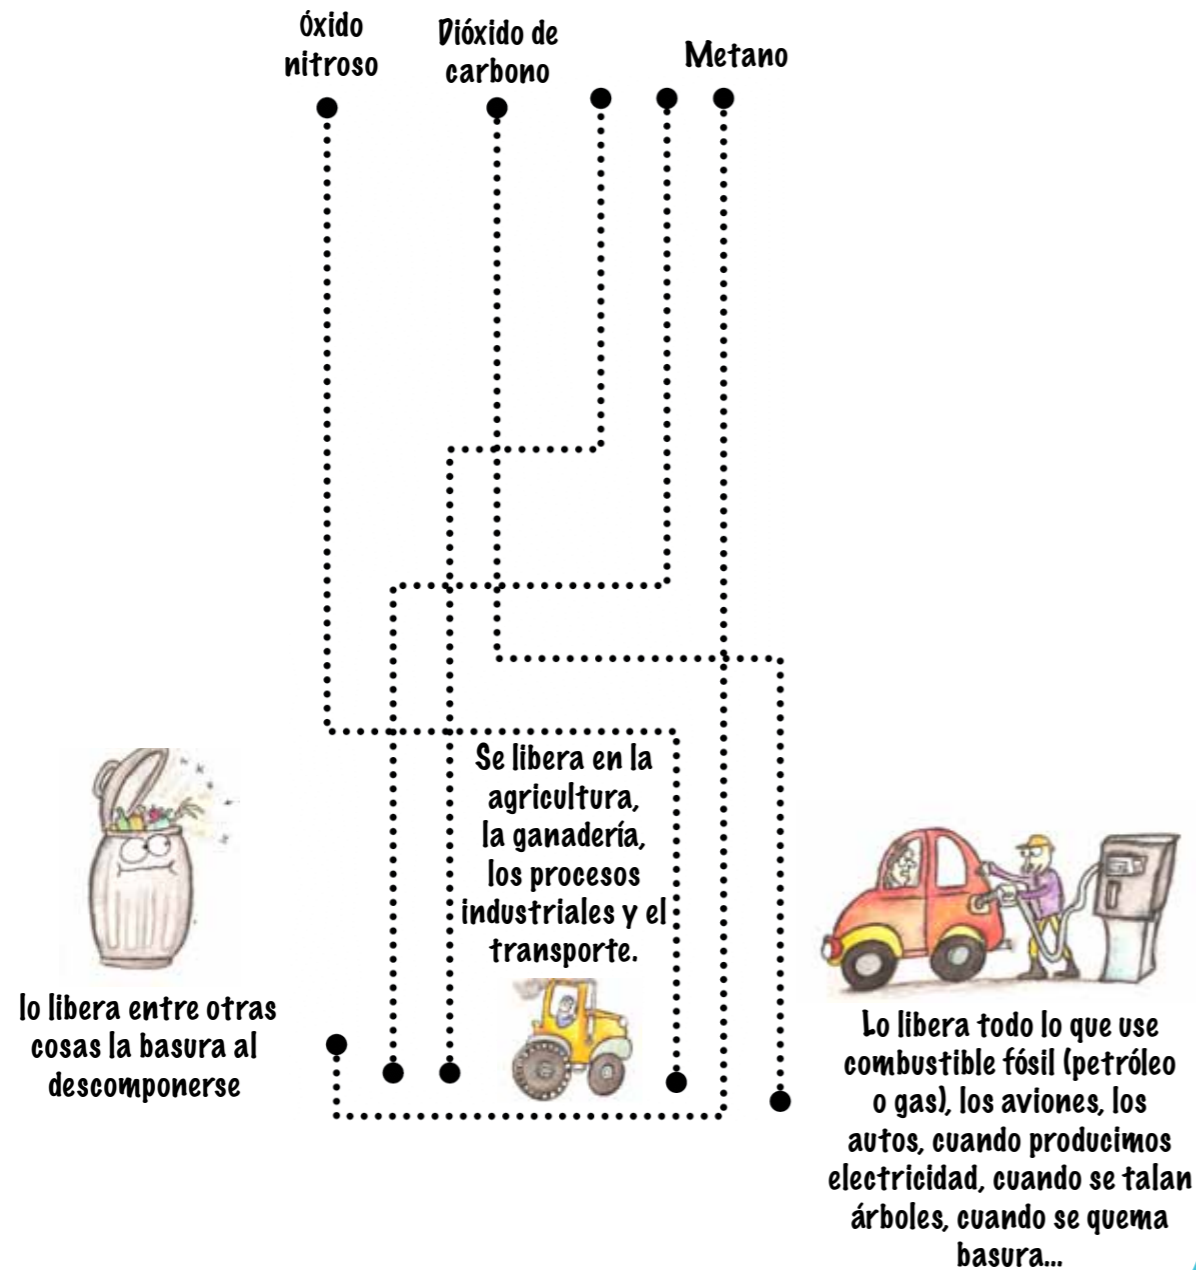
Óxido nitroso

Dióxido de carbono

Metano

Se libera en la agricultura, la ganadería, los procesos industriales y el transporte.

lo libera entre otras cosas la basura al descomponerse

Lo libera todo lo que use combustible fósil (petróleo o gas), los aviones, los autos, cuando producimos electricidad, cuando se talan árboles, cuando se quema basura...